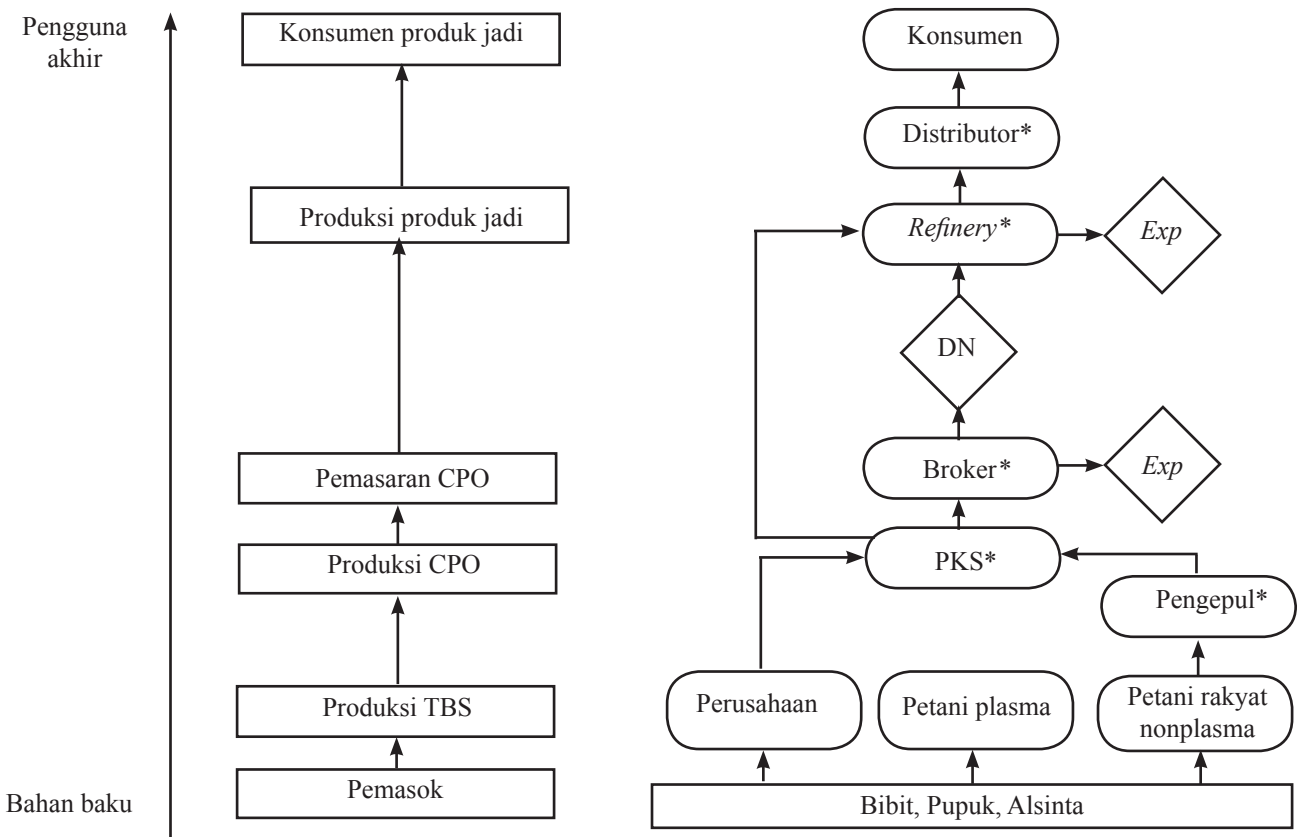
Pengguna akhir

Bahan baku

Konsumen produk jadi

Produksi produk jadi

Pemasaran CPO

Produksi CPO

Produksi TBS

Pemasok

Konsumen

Distributor*

*Refinery**

*Exp*

DN

Broker*

*Exp*

PKS*

Pengepul*

Perusahaan

Petani plasma

Petani rakyat nonplasma

Bibit, Pupuk, Alsinta